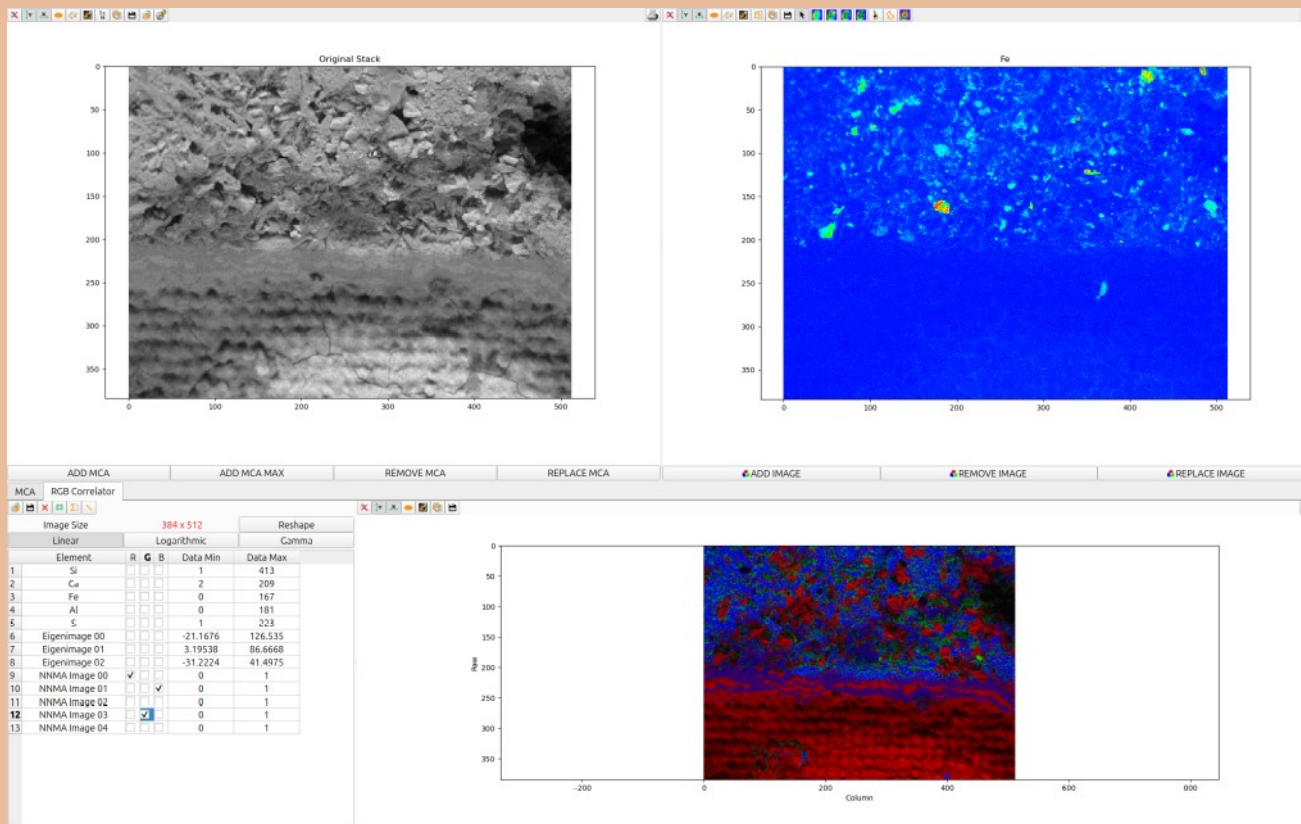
Original Stack

0
50
100
150
200
250
300
350

0 100 200 300 400 500

Fe

0
50
100
150
200
250
300
350

0 100 200 300 400 500

ADD MCA | ADD MCA MAX | REMOVE MCA | REPLACE MCA

ADD IMAGE | REMOVE IMAGE | REPLACE IMAGE

MCA | RGB Correlator

Image Size 384 x 512 Reshape

Linear | Logarithmic | Gamma

| | Element | R | G | B | Data Min | Data Max |
|---|---|---|---|---|---|---|
| 1 | Si | | | | 1 | 413 |
| 2 | Ca | | | | 2 | 209 |
| 3 | Fe | | | | 0 | 167 |
| 4 | Al | | | | 0 | 181 |
| 5 | S | | | | 1 | 223 |
| 6 | Eigenimage 00 | | | | -21.1676 | 126.535 |
| 7 | Eigenimage 01 | | | | 3.19538 | 86.6668 |
| 8 | Eigenimage 02 | | | | -31.2224 | 41.4975 |
| 9 | NNMA Image 00 | ✓ | | | 0 | 1 |
| 10 | NNMA Image 01 | | | ✓ | 0 | 1 |
| 11 | NNMA Image 02 | | | | 0 | 1 |
| 12 | NNMA Image 03 | | ✓ | | 0 | 1 |
| 13 | NNMA Image 04 | | | | 0 | 1 |

Row

0
50
100
150
200
250
300
350

−200 0 200 400 600 800

Column